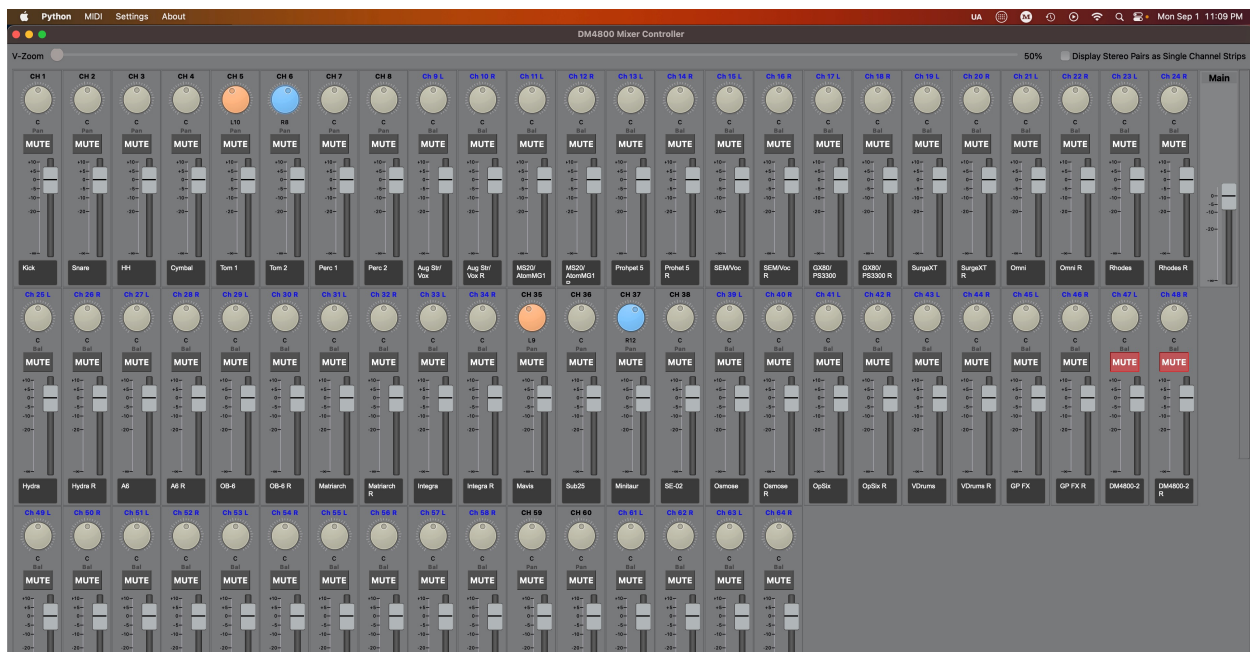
Python MIDI Settings About

UA Mon Sep 1 11:09 PM

DM4800 Mixer Controller

V-Zoom 50% Display Stereo Pairs as Single Channel Strips

CH 1 CH 2 CH 3 CH 4 CH 5 CH 6 CH 7 CH 8 Ch 9 L Ch 10 R Ch 11 L Ch 12 R Ch 13 L Ch 14 R Ch 15 L Ch 16 R Ch 17 L Ch 18 R Ch 19 L Ch 20 R Ch 21 L Ch 22 R Ch 23 L Ch 24 R Main

C Pan, C Pan, C Pan, C Pan, L10 Pan, R8 Pan, C Pan, C Pan, C Bal (×16)

MUTE

+10 +5 0 -5 -10 -20

Kick Snare HH Cymbal Tom 1 Tom 2 Perc 1 Perc 2 Aug Str/ Vox Aug Str/ Vox R MS20/ AtomMG1 MS20/ AtomMG1 Prohpet 5 Prohet 5 R SEM/Voc SEM/Voc R GX80/ PS3300 GX80/ PS3300 R SurgeXT SurgeXT R Omni Omni R Rhodes Rhodes R

Ch 25 L Ch 26 R Ch 27 L Ch 28 R Ch 29 L Ch 30 R Ch 31 L Ch 32 R Ch 33 L Ch 34 R CH 35 CH 36 CH 37 CH 38 Ch 39 L Ch 40 R Ch 41 L Ch 42 R Ch 43 L Ch 44 R Ch 45 L Ch 46 R Ch 47 L Ch 48 R

C Bal, L9 Pan, C Pan, R12 Pan, C Pan

MUTE

Hydra Hydra R A6 A6 R OB-6 OB-6 R Matriarch Matriarch R Integra Integra R Mavis Sub25 Minitaur SE-02 Osmose Osmose R OpSix OpSix R VDrums VDrums R GP FX GP FX R DM4800-2 DM4800-2 R

Ch 49 L Ch 50 R Ch 51 L Ch 52 R Ch 53 L Ch 54 R Ch 55 L Ch 56 R Ch 57 L Ch 58 R CH 59 CH 60 Ch 61 L Ch 62 R Ch 63 L Ch 64 R

C Bal, C Pan

MUTE

+10 +5 0 -5 -10 -20